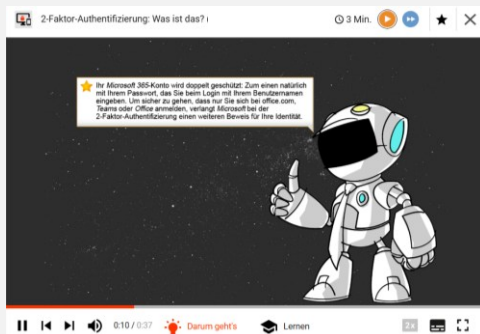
2-Faktor-Authentifizierung: Was ist das? ı

3 Min.

Ihr Microsoft 365-Konto wird doppelt geschützt: Zum einen natürlich mit Ihrem Passwort, das Sie beim Login mit Ihrem Benutzernamen eingeben. Um sicher zu gehen, dass nur Sie sich bei office.com, Teams oder Office anmelden, verlangt Microsoft bei der 2-Faktor-Authentifizierung einen weiteren Beweis für Ihre Identität.

0:10 / 0:37

Darum geht's

Lernen

2x